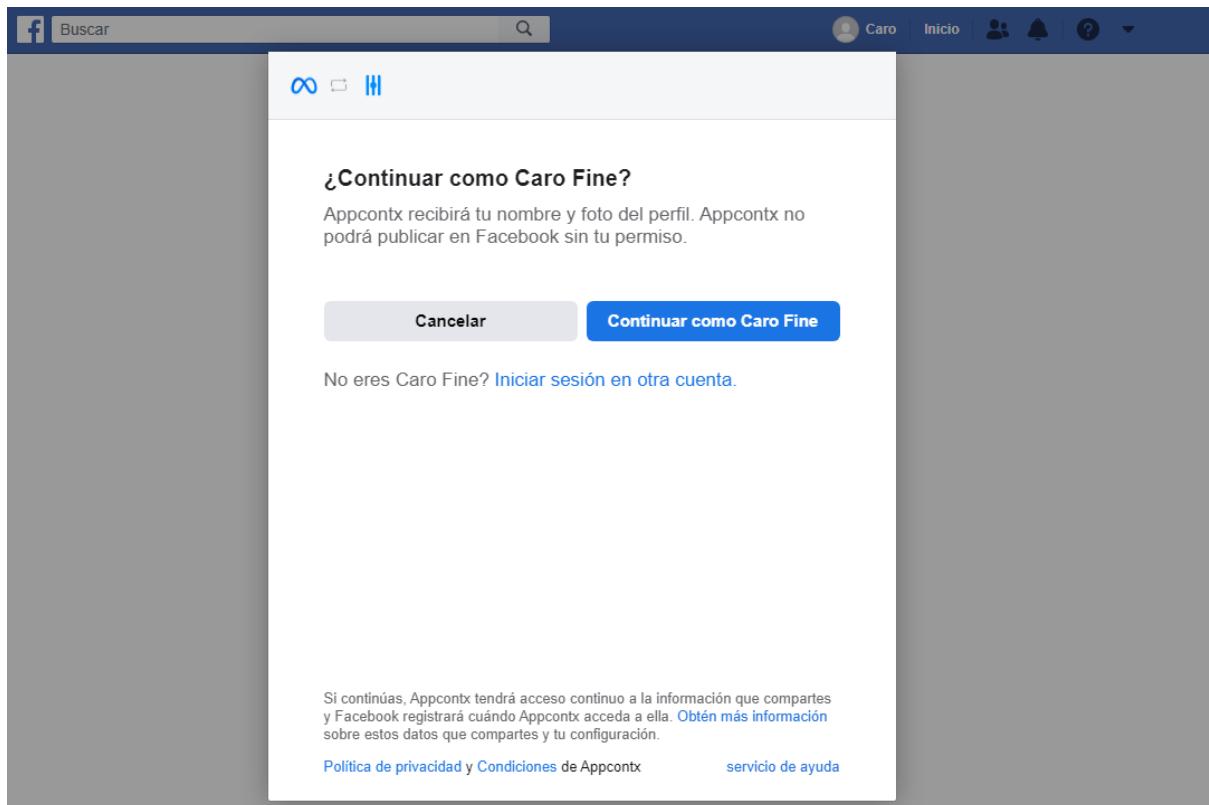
Buscar

Caro Inicio

¿Continuar como Caro Fine?

Appcontx recibirá tu nombre y foto del perfil. Appcontx no podrá publicar en Facebook sin tu permiso.

Cancelar

Continuar como Caro Fine

No eres Caro Fine? Iniciar sesión en otra cuenta.

Si continúas, Appcontx tendrá acceso continuo a la información que compartes y Facebook registrará cuándo Appcontx acceda a ella. Obtén más información sobre estos datos que compartes y tu configuración.

Política de privacidad y Condiciones de Appcontx

servicio de ayuda